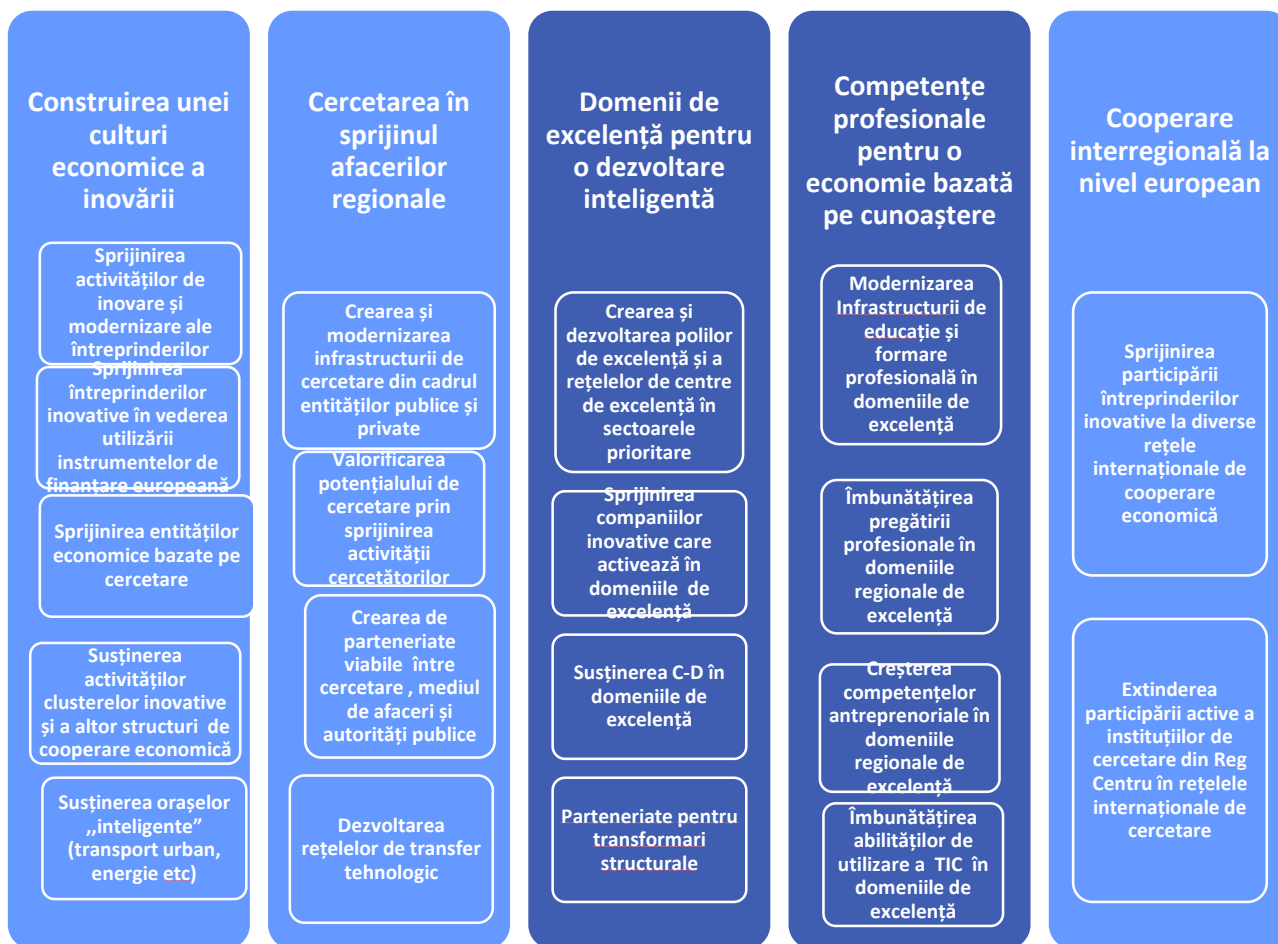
Construirea unei culturi economice a inovării

Sprijinirea activităților de inovare și modernizare ale întreprinderilor

Sprijinirea întreprinderilor inovative în vederea utilizării instrumentelor de finanțare europeană

Sprijinirea entităților economice bazate pe cercetare

Susținerea activităților clusterelor inovative și a altor structuri de cooperare economică

Susținerea orașelor ,,inteligente" (transport urban, energie etc)

Cercetarea în sprijinul afacerilor regionale

Crearea și modernizarea infrastructurii de cercetare din cadrul entităților publice și private

Valorificarea potențialului de cercetare prin sprijinirea activității cercetătorilor

Crearea de parteneriate viabile între cercetare , mediul de afaceri și autorități publice

Dezvoltarea rețelelor de transfer tehnologic

Domenii de excelență pentru o dezvoltare inteligentă

Crearea și dezvoltarea polilor de excelență și a rețelelor de centre de excelență în sectoarele prioritare

Sprijinirea companiilor inovative care activează în domeniile de excelență

Susținerea C-D în domeniile de excelență

Parteneriate pentru transformari structurale

Competențe profesionale pentru o economie bazată pe cunoaștere

Modernizarea Infrastructurii de educație și formare profesională în domeniile de excelență

Îmbunătățirea pregătirii profesionale în domeniile regionale de excelență

Creșterea competențelor antreprenoriale în domeniile regionale de excelență

Îmbunătățirea abilităților de utilizare a TIC în domeniile de excelență

Cooperare interregională la nivel european

Sprijinirea participării întreprinderilor inovative la diverse rețele internaționale de cooperare economică

Extinderea participării active a instituțiilor de cercetare din Reg Centru în rețelele internaționale de cercetare